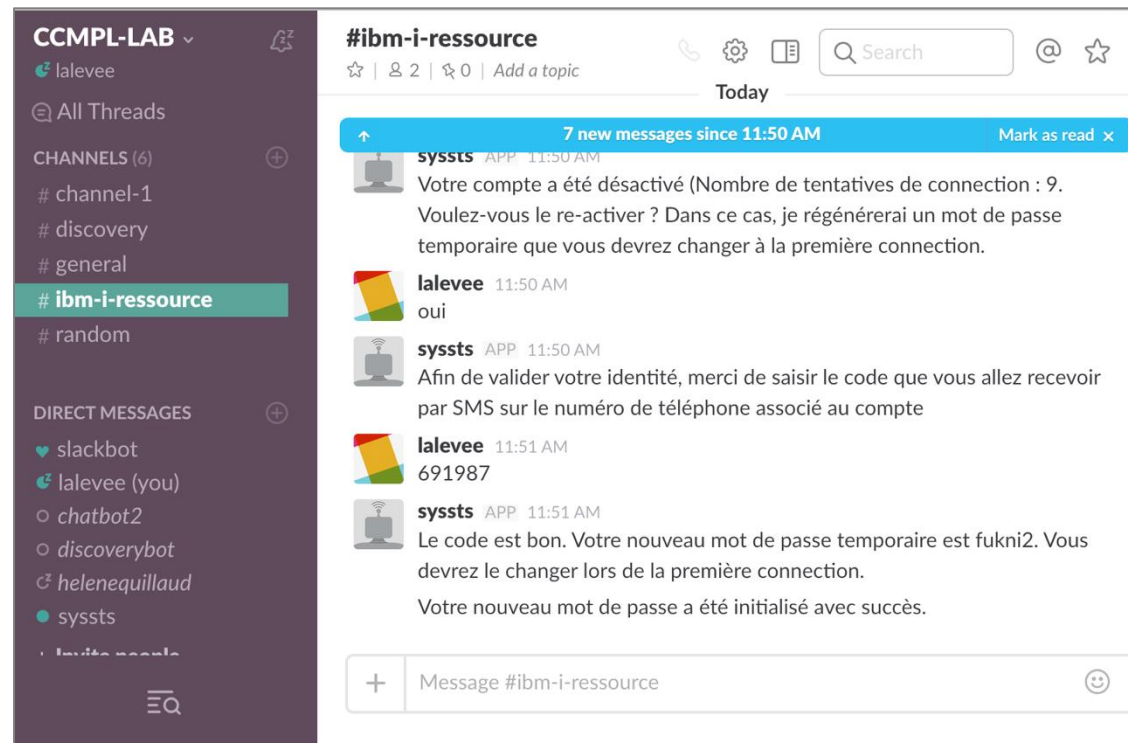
CCMPL-LAB
lalevee
All Threads
CHANNELS (6)
# channel-1
# discovery
# general
# ibm-i-ressource
# random

DIRECT MESSAGES
slackbot
lalevee (you)
chatbot2
discoverybot
helenequillaud
syssts
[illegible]

#ibm-i-ressource
| 2 | 0 | Add a topic
Search
Today
7 new messages since 11:50 AM
Mark as read

syssts APP 11:50 AM
Votre compte a été désactivé (Nombre de tentatives de connection : 9. Voulez-vous le re-activer ? Dans ce cas, je régénérerai un mot de passe temporaire que vous devrez changer à la première connection.

lalevee 11:50 AM
oui

syssts APP 11:50 AM
Afin de valider votre identité, merci de saisir le code que vous allez recevoir par SMS sur le numéro de téléphone associé au compte

lalevee 11:51 AM
691987

syssts APP 11:51 AM
Le code est bon. Votre nouveau mot de passe temporaire est fukni2. Vous devrez le changer lors de la première connection.

Votre nouveau mot de passe a été initialisé avec succès.

Message #ibm-i-ressource